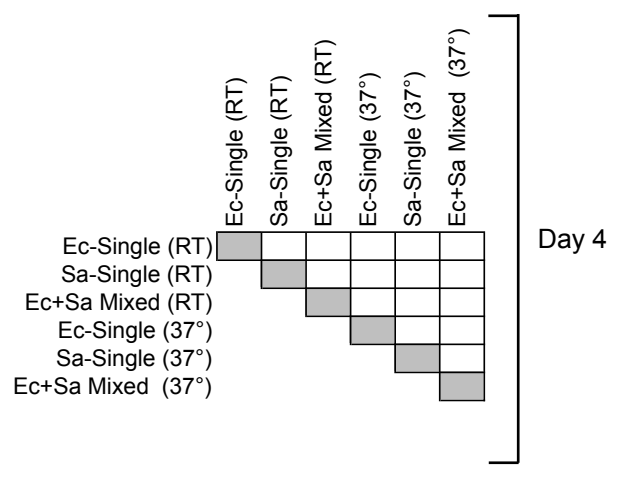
|  | Ec-Single (RT) | Sa-Single (RT) | Ec+Sa Mixed (RT) | Ec-Single (37°) | Sa-Single (37°) | Ec+Sa Mixed (37°) |
|---|---|---|---|---|---|---|
| Ec-Single (RT) |  |  |  |  |  |  |
| Sa-Single (RT) |  |  |  |  |  |  |
| Ec+Sa Mixed (RT) |  |  |  |  |  |  |
| Ec-Single (37°) |  |  |  |  |  |  |
| Sa-Single (37°) |  |  |  |  |  |  |
| Ec+Sa Mixed (37°) |  |  |  |  |  |  |

Day 4